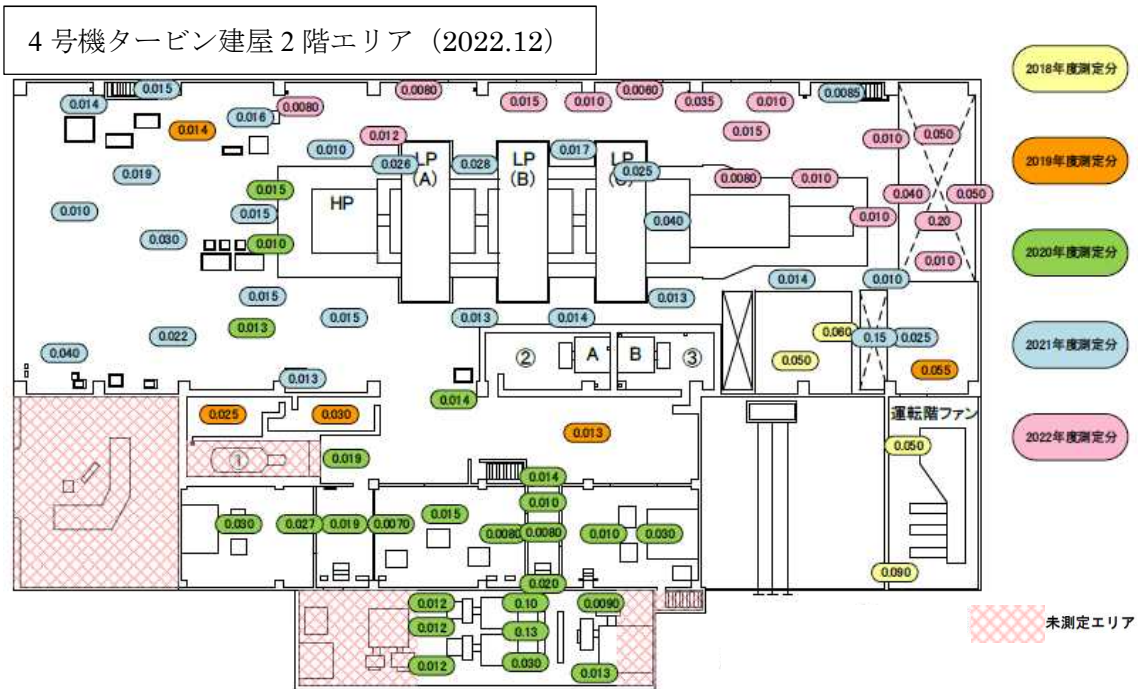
4 号機タービン建屋 2 階エリア（2022.12）

2018年度測定分
2019年度測定分
2020年度測定分
2021年度測定分
2022年度測定分
未測定エリア

0.014 0.015 0.016 0.0080 0.0080 0.015 0.010 0.0060 0.035 0.010 0.0085
0.014 0.012 0.015
0.019 0.010 0.026 LP (A) 0.028 LP (B) 0.017 LP (C) 0.025 0.0080 0.010 0.010 0.050
0.010 0.015 HP 0.040 0.040 0.050
0.015 0.010 0.20
0.030 0.010 0.010
0.014 0.010
0.015 0.013
0.022 0.013 0.015 0.013 0.014 0.060 0.15 0.025
0.040 ② A B ③ 0.050 0.055
0.013
0.014
0.025 0.030 0.013 運転階ファン
① 0.019 0.050
0.014
0.010
0.030 0.027 0.019 0.0070 0.015 0.0080 0.0080 0.010 0.030
0.020 0.090
0.012 0.10 0.0090
0.012 0.13
0.012 0.030 0.013